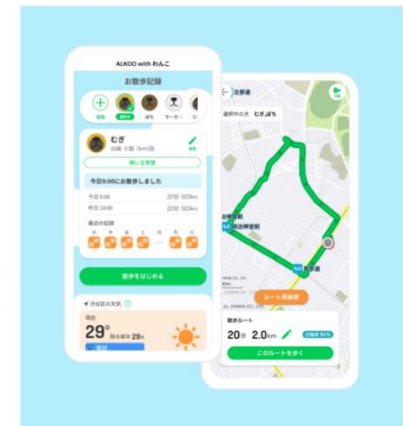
ALKOO with わんこ

お散歩記録

追加

むぎ

ぽち

マーガ

むぎ

10歳 小型 3m/歳

飼い主管理

今日9:00にお散歩しました

今日 9:00 20分 500m

昨日 18:00 20分 500m

最近の記録

散歩をはじめる

渋谷区の天気

現在

29° 降水確率 29%

むぎ ぽち

ルート再検索

散歩ルート

20分 2.0km

このルートを歩く